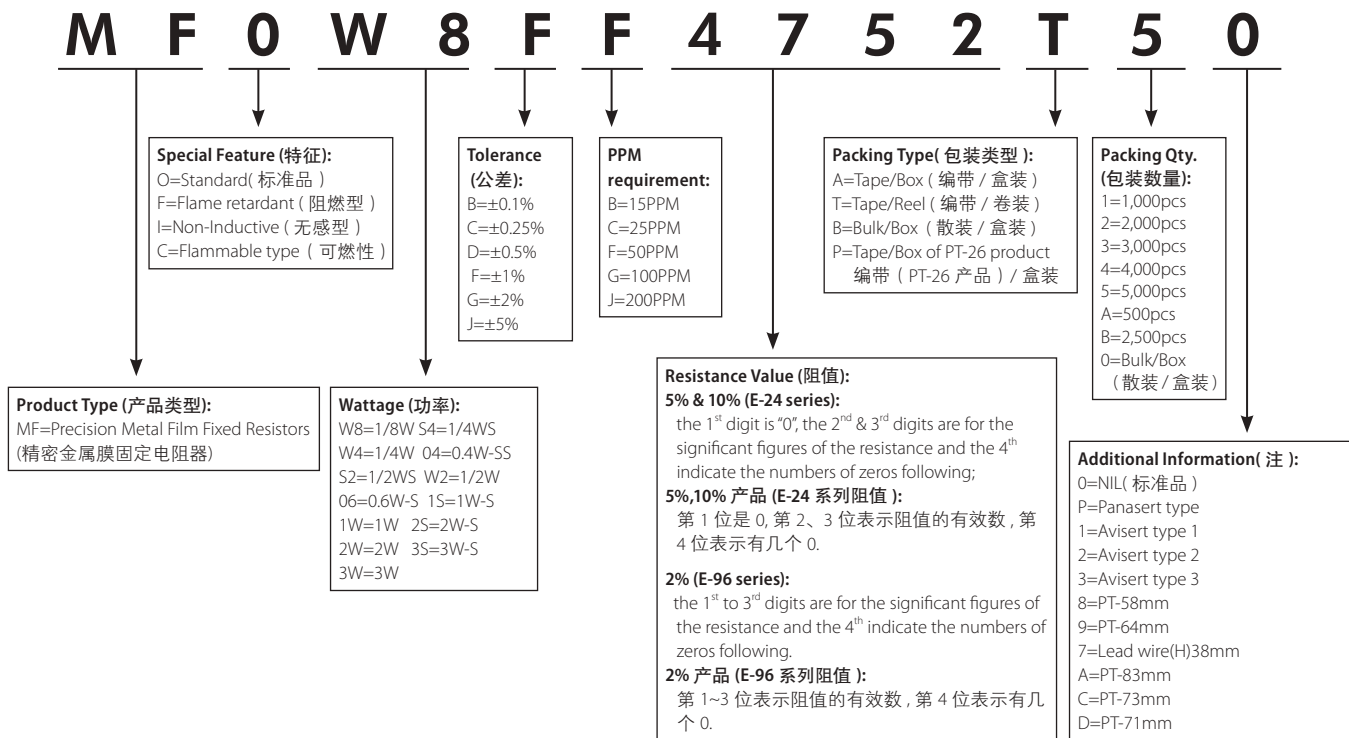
M F 0 W 8 F F 4 7 5 2 T 5 0

Special Feature (特征):
O=Standard( 标准品 )
F=Flame retardant ( 阻燃型 )
I=Non-Inductive ( 无感型 )
C=Flammable type ( 可燃性 )

Tolerance (公差):
B=±0.1%
C=±0.25%
D=±0.5%
F=±1%
G=±2%
J=±5%

PPM requirement:
B=15PPM
C=25PPM
F=50PPM
G=100PPM
J=200PPM

Packing Type( 包装类型 ):
A=Tape/Box ( 编带 / 盒装 )
T=Tape/Reel ( 编带 / 卷装 )
B=Bulk/Box ( 散装 / 盒装 )
P=Tape/Box of PT-26 product 编带 ( PT-26 产品 ) / 盒装

Packing Qty. (包装数量):
1=1,000pcs
2=2,000pcs
3=3,000pcs
4=4,000pcs
5=5,000pcs
A=500pcs
B=2,500pcs
0=Bulk/Box ( 散装 / 盒装 )

Product Type (产品类型):
MF=Precision Metal Film Fixed Resistors
(精密金属膜固定电阻器)

Wattage (功率):
W8=1/8W S4=1/4WS
W4=1/4W 04=0.4W-SS
S2=1/2WS W2=1/2W
06=0.6W-S 1S=1W-S
1W=1W 2S=2W-S
2W=2W 3S=3W-S
3W=3W

Resistance Value (阻值):
5% & 10% (E-24 series):
the $1^{st}$ digit is "0", the $2^{nd}$ & $3^{rd}$ digits are for the significant figures of the resistance and the $4^{th}$ indicate the numbers of zeros following;
5%,10% 产品 (E-24 系列阻值 ):
第 1 位是 0, 第 2、3 位表示阻值的有效数 , 第 4 位表示有几个 0.

2% (E-96 series):
the $1^{st}$ to $3^{rd}$ digits are for the significant figures of the resistance and the $4^{th}$ indicate the numbers of zeros following.
2% 产品 (E-96 系列阻值 ):
第 1~3 位表示阻值的有效数 , 第 4 位表示有几个 0.

Additional Information( 注 ):
0=NIL( 标准品 )
P=Panasert type
1=Avisert type 1
2=Avisert type 2
3=Avisert type 3
8=PT-58mm
9=PT-64mm
7=Lead wire(H)38mm
A=PT-83mm
C=PT-73mm
D=PT-71mm